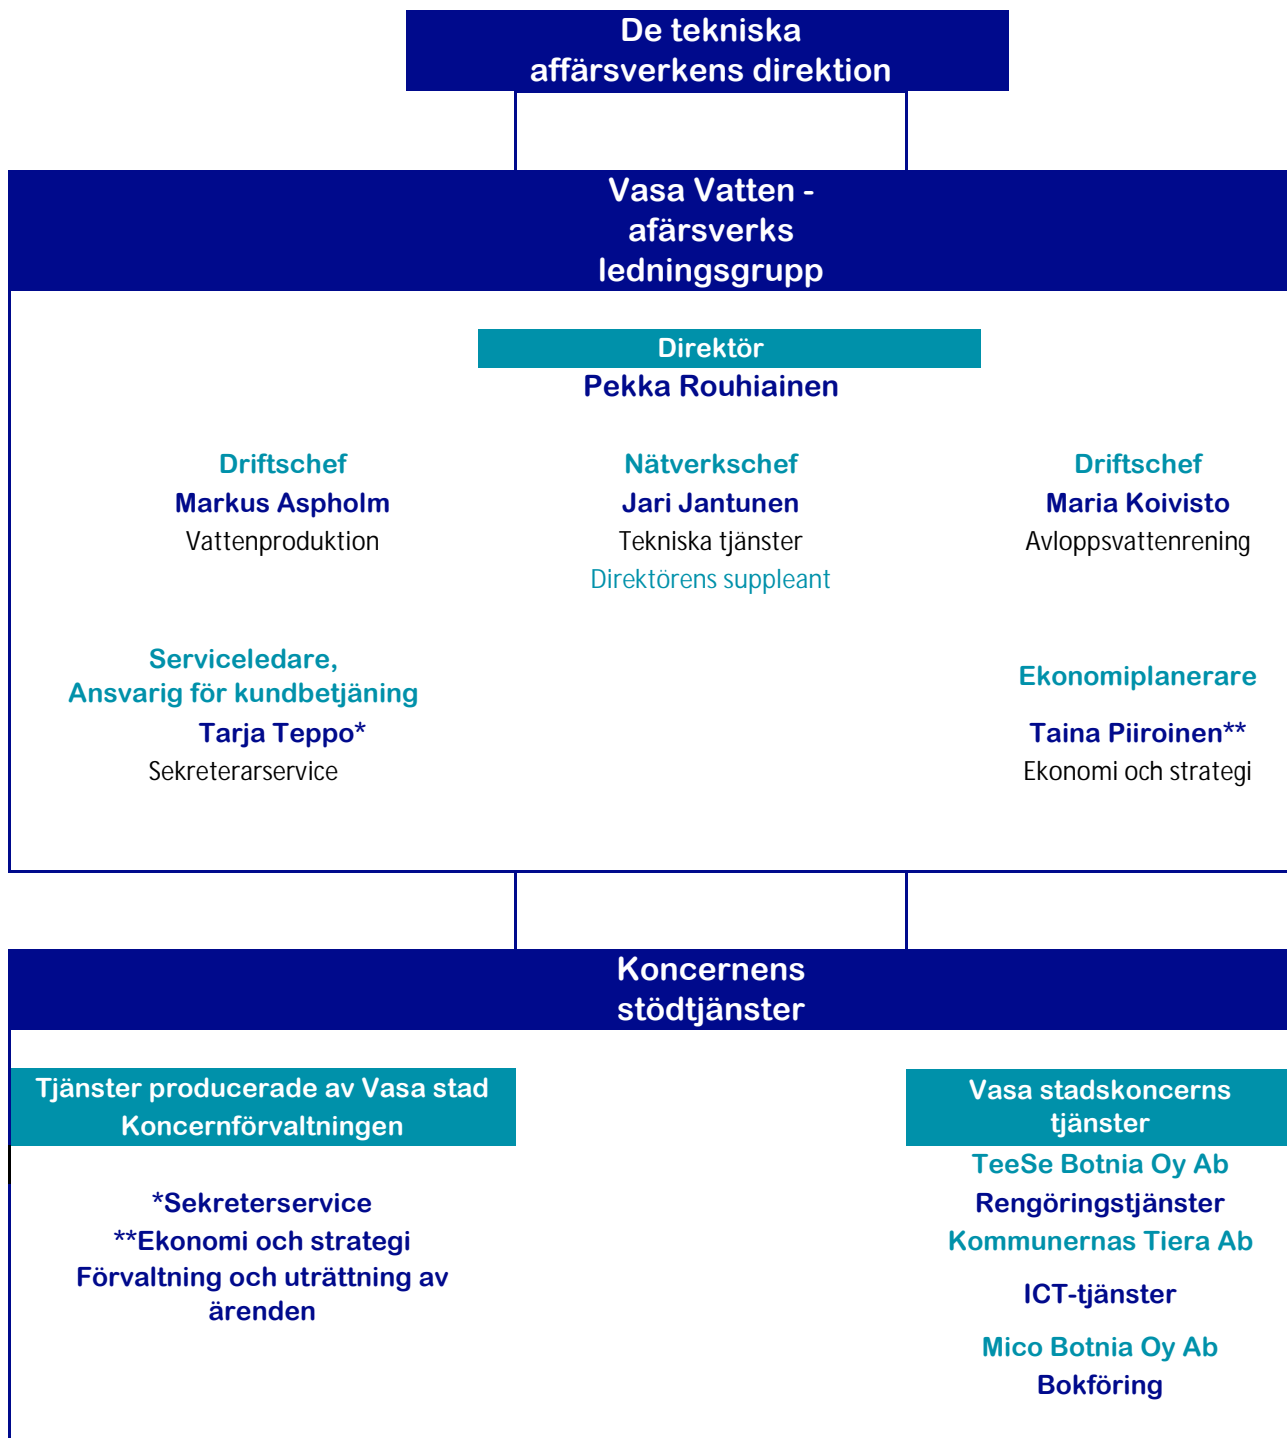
De tekniska affärsverkens direktion

Vasa Vatten - affärsverks ledningsgrupp

Direktör
Pekka Rouhiainen

Driftschef
Markus Aspholm
Vattenproduktion

Nätverkschef
Jari Jantunen
Tekniska tjänster
Direktörens suppleant

Driftschef
Maria Koivisto
Avloppsvattenrening

Serviceledare, Ansvarig för kundbetjäning
Tarja Teppo*
Sekreterarservice

Ekonomiplanerare
Taina Piiroinen**
Ekonomi och strategi

Koncernens stödtjänster

Tjänster producerade av Vasa stad Koncernförvaltningen

*Sekreterservice
**Ekonomi och strategi
Förvaltning och uträttning av ärenden

Vasa stadskoncerns tjänster
TeeSe Botnia Oy Ab
Rengöringstjänster
Kommunernas Tiera Ab
ICT-tjänster
Mico Botnia Oy Ab
Bokföring